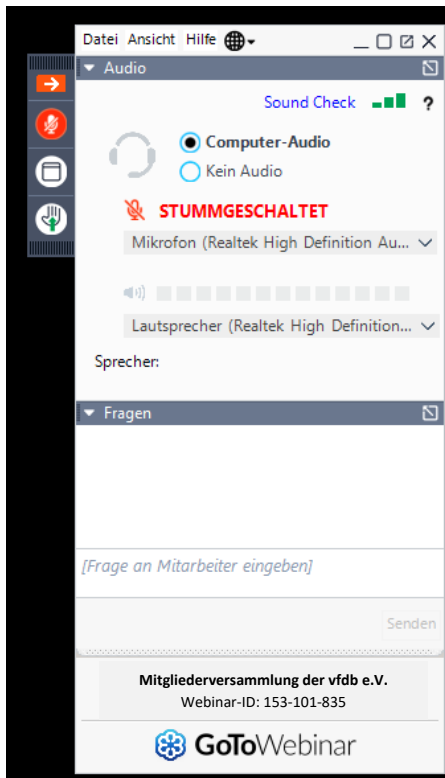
Datei Ansicht Hilfe

Audio

Sound Check ?

Computer-Audio

Kein Audio

STUMMGESCHALTET

Mikrofon (Realtek High Definition Au...

Lautsprecher (Realtek High Definition...

Sprecher:

Fragen

[Frage an Mitarbeiter eingeben]

Senden

Mitgliederversammlung der vfdb e.V.

Webinar-ID: 153-101-835

GoToWebinar